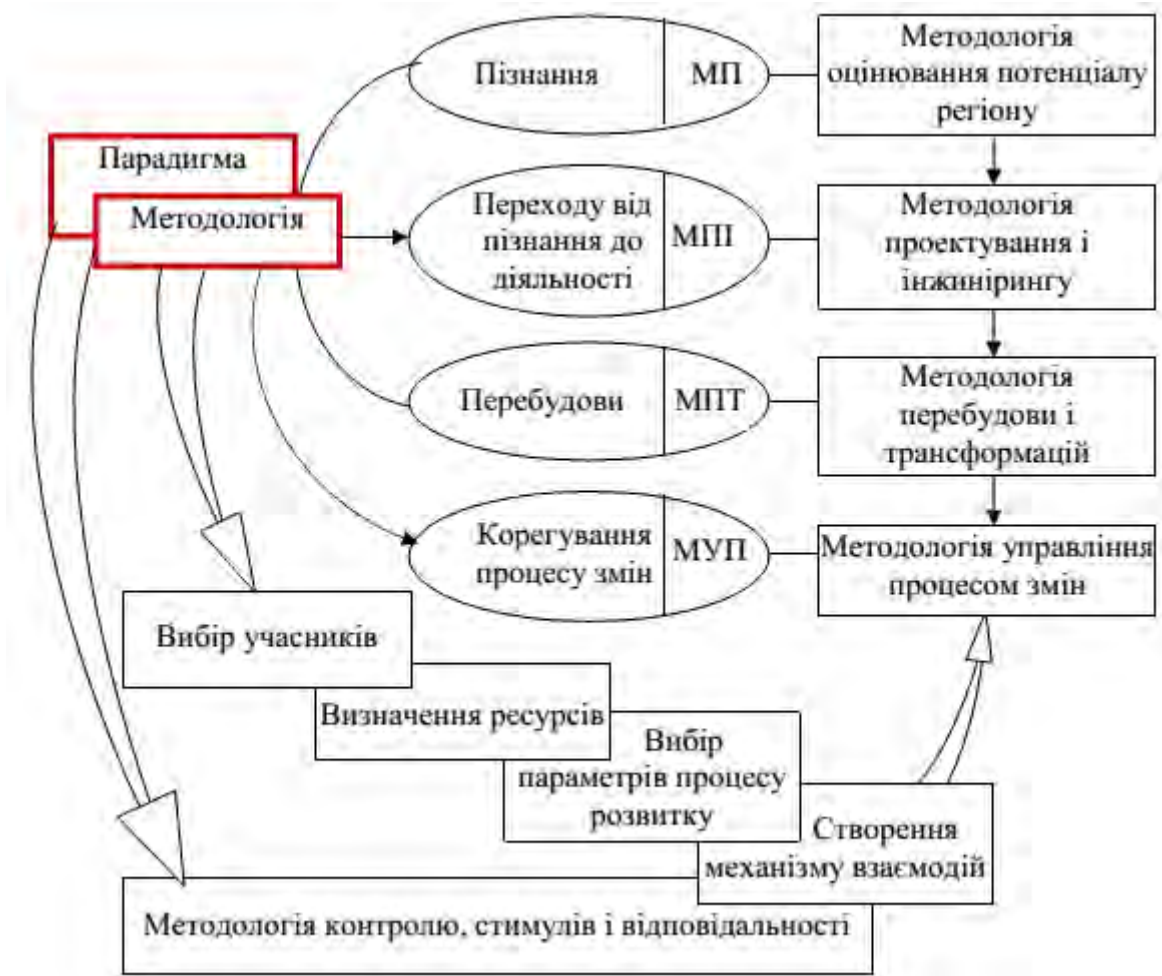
Парадигма

Методологія

Пізнання | МП

Переходу від пізнання до діяльності | МПІ

Перебудови | МПТ

Корегування процесу змін | МУП

Методологія оцінювання потенціалу регіону

Методологія проектування і інжинірингу

Методологія перебудови і трансформацій

Методологія управління процесом змін

Вибір учасників

Визначення ресурсів

Вибір параметрів процесу розвитку

Створення механізму взаємодій

Методологія контролю, стимулів і відповідальності